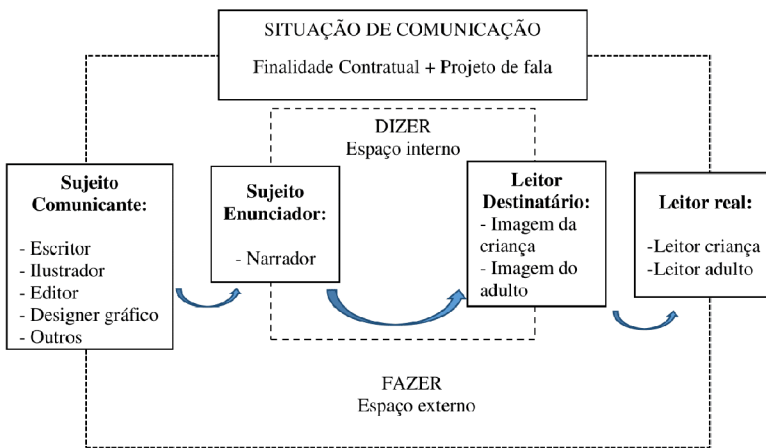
SITUAÇÃO DE COMUNICAÇÃO

Finalidade Contratual + Projeto de fala

DIZER
Espaço interno

Sujeito Comunicante:

- Escritor
- Ilustrador
- Editor
- Designer gráfico
- Outros

Sujeito Enunciador:

- Narrador

Leitor Destinatário:
- Imagem da criança
- Imagem do adulto

Leitor real:

-Leitor criança
-Leitor adulto

FAZER
Espaço externo